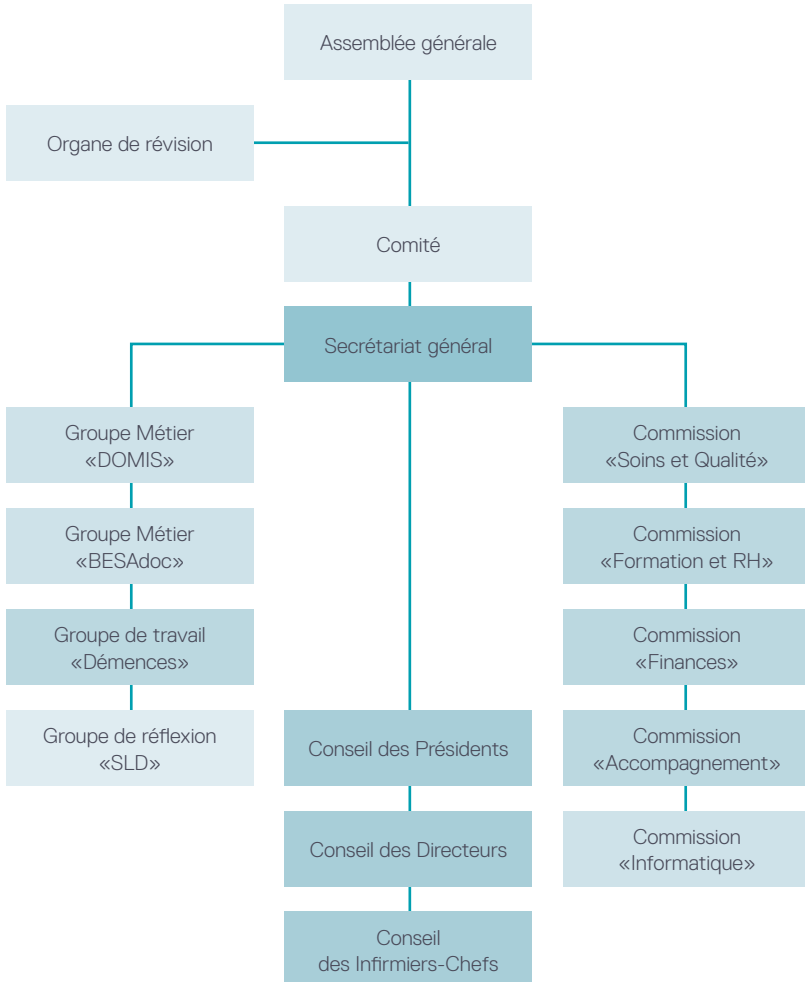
Assemblée générale

Organe de révision

Comité

Secrétariat général

Groupe Métier «DOMIS»

Groupe Métier «BESAdoc»

Groupe de travail «Démences»

Groupe de réflexion «SLD»

Conseil des Présidents

Conseil des Directeurs

Conseil des Infirmiers-Chefs

Commission «Soins et Qualité»

Commission «Formation et RH»

Commission «Finances»

Commission «Accompagnement»

Commission «Informatique»